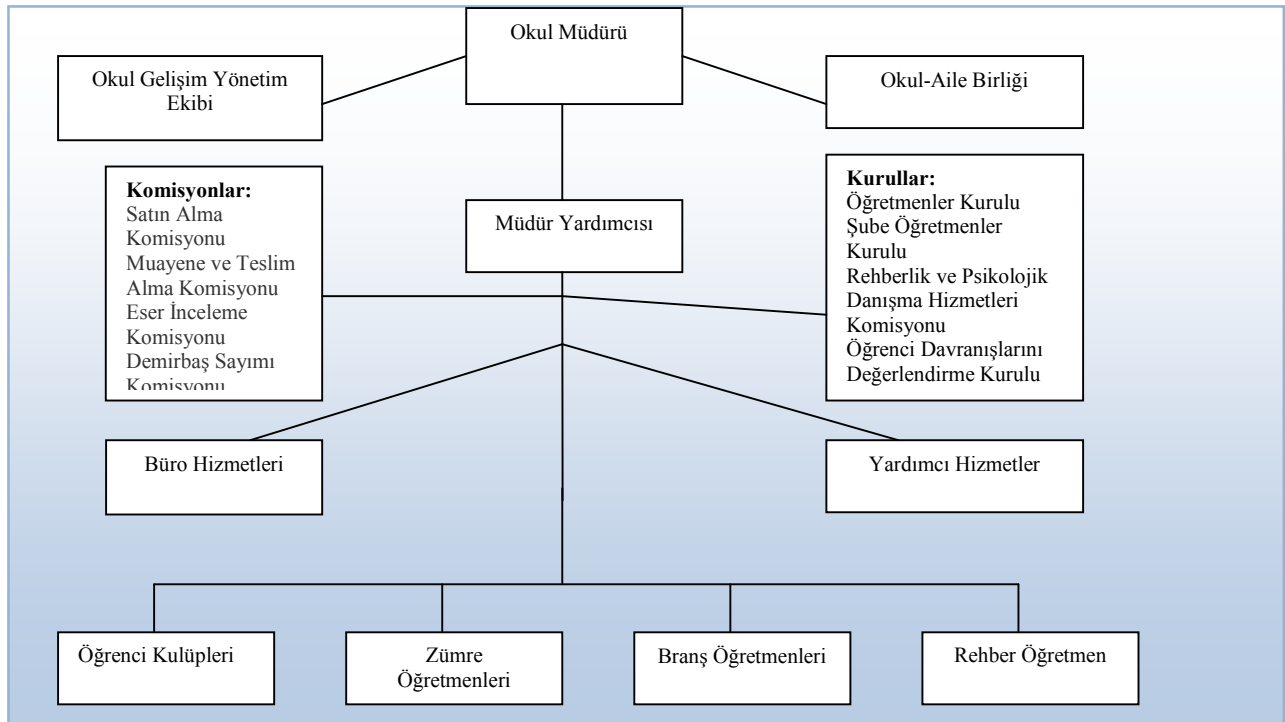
Okul Müdürü

Okul Gelişim Yönetim Ekibi

Okul-Aile Birliği

Komisyonlar:
Satın Alma Komisyonu
Muayene ve Teslim Alma Komisyonu
Eser İnceleme Komisyonu
Demirbaş Sayımı Komisyonu

Müdür Yardımcısı

Kurullar:
Öğretmenler Kurulu
Şube Öğretmenler Kurulu
Rehberlik ve Psikolojik Danışma Hizmetleri Komisyonu
Öğrenci Davranışlarını Değerlendirme Kurulu

Büro Hizmetleri

Yardımcı Hizmetler

Öğrenci Kulüpleri

Zümre Öğretmenleri

Branş Öğretmenleri

Rehber Öğretmen